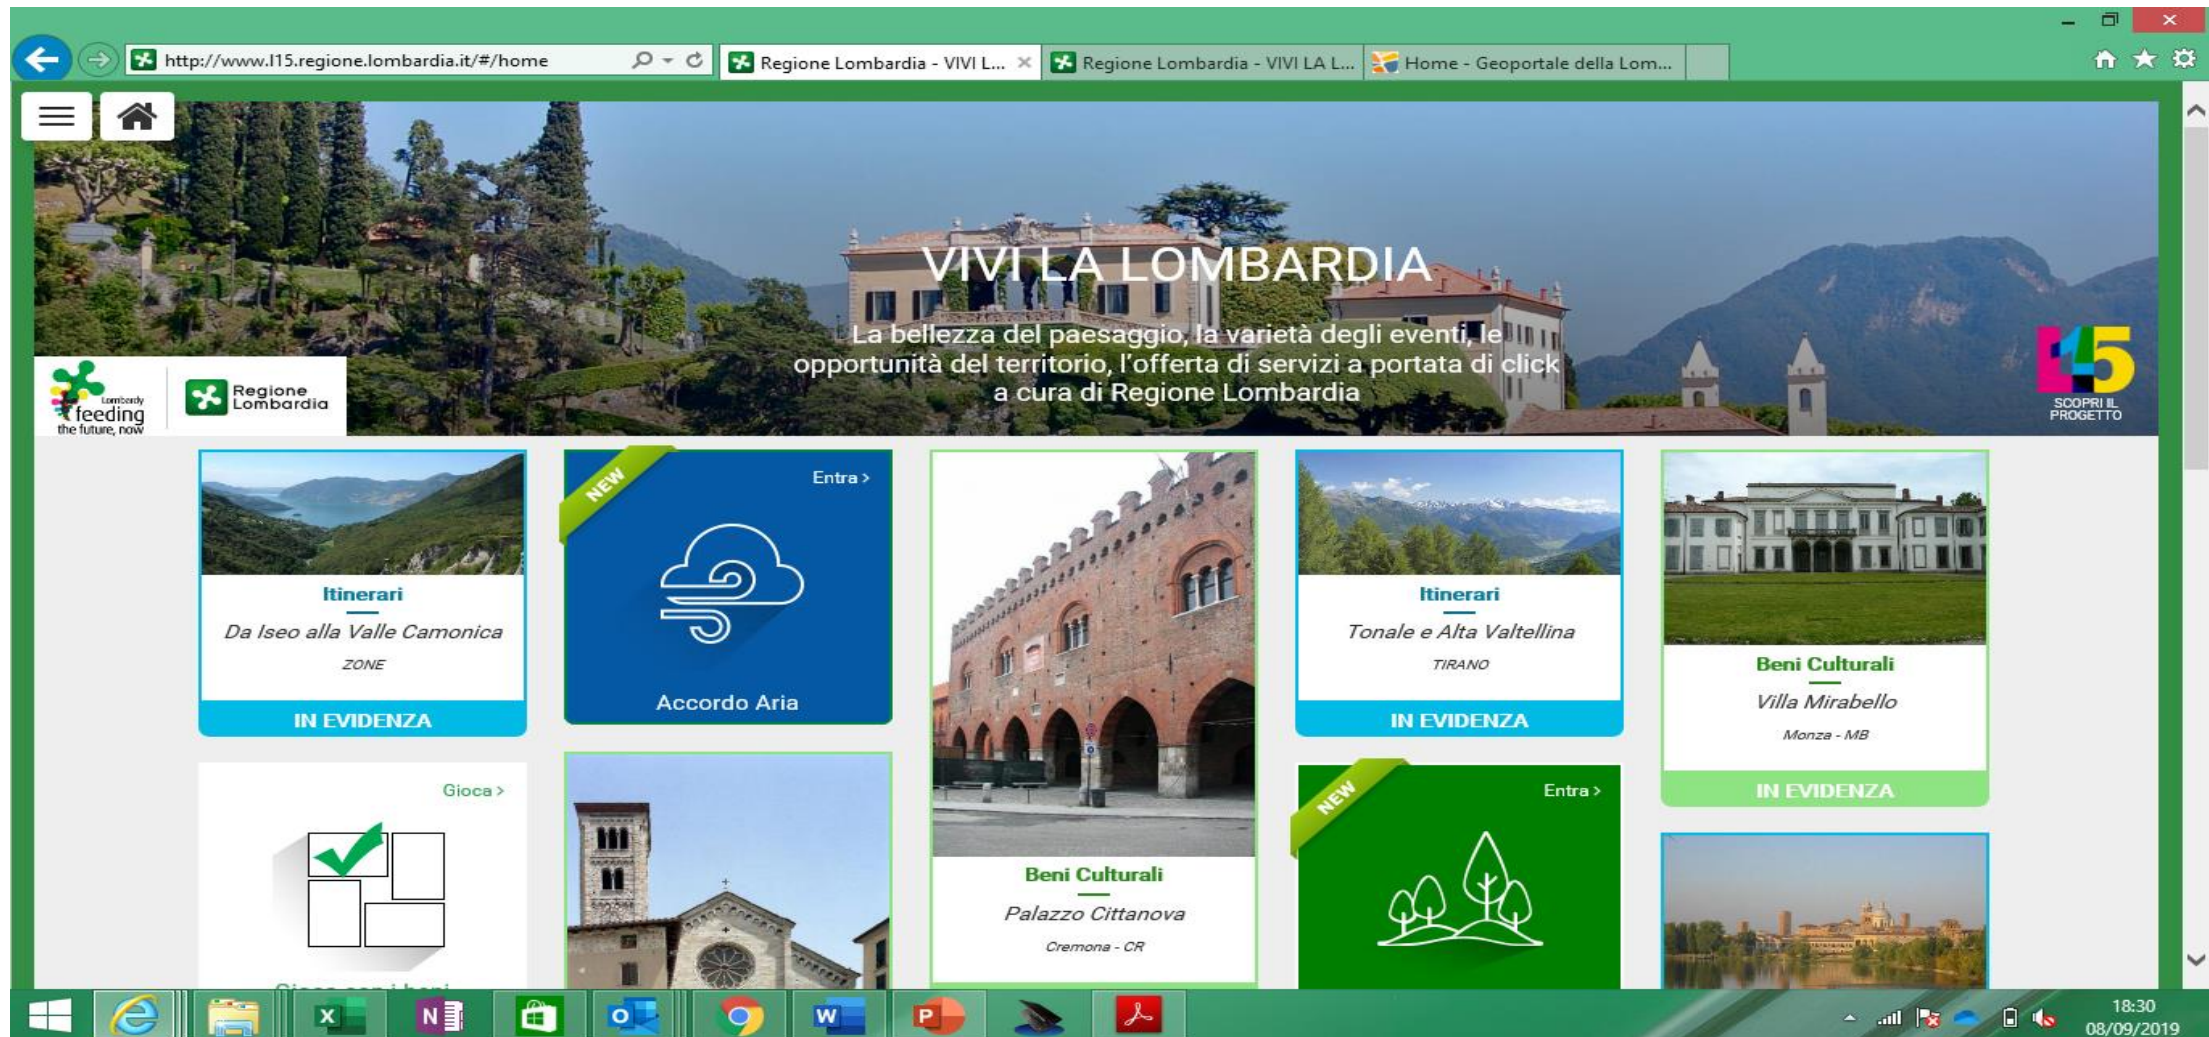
http://www.l15.regione.lombardia.it/#/home

Regione Lombardia - VIVI L...

Regione Lombardia - VIVI LA L...

Home - Geoportale della Lom...

VIVI LA LOMBARDIA

La bellezza del paesaggio, la varietà degli eventi, le opportunità del territorio, l'offerta di servizi a portata di click a cura di Regione Lombardia

Lombardy feeding the future, now

Regione Lombardia

SCOPRI IL PROGETTO

Itinerari
Da Iseo alla Valle Camonica
ZONE
IN EVIDENZA

NEW
Entra >
Accordo Aria

Beni Culturali
Palazzo Cittanova
Cremona - CR

Itinerari
Tonale e Alta Valtellina
TIRANO
IN EVIDENZA

Beni Culturali
Villa Mirabello
Monza - MB
IN EVIDENZA

Gioca >
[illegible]

NEW
Entra >

18:30
08/09/2019